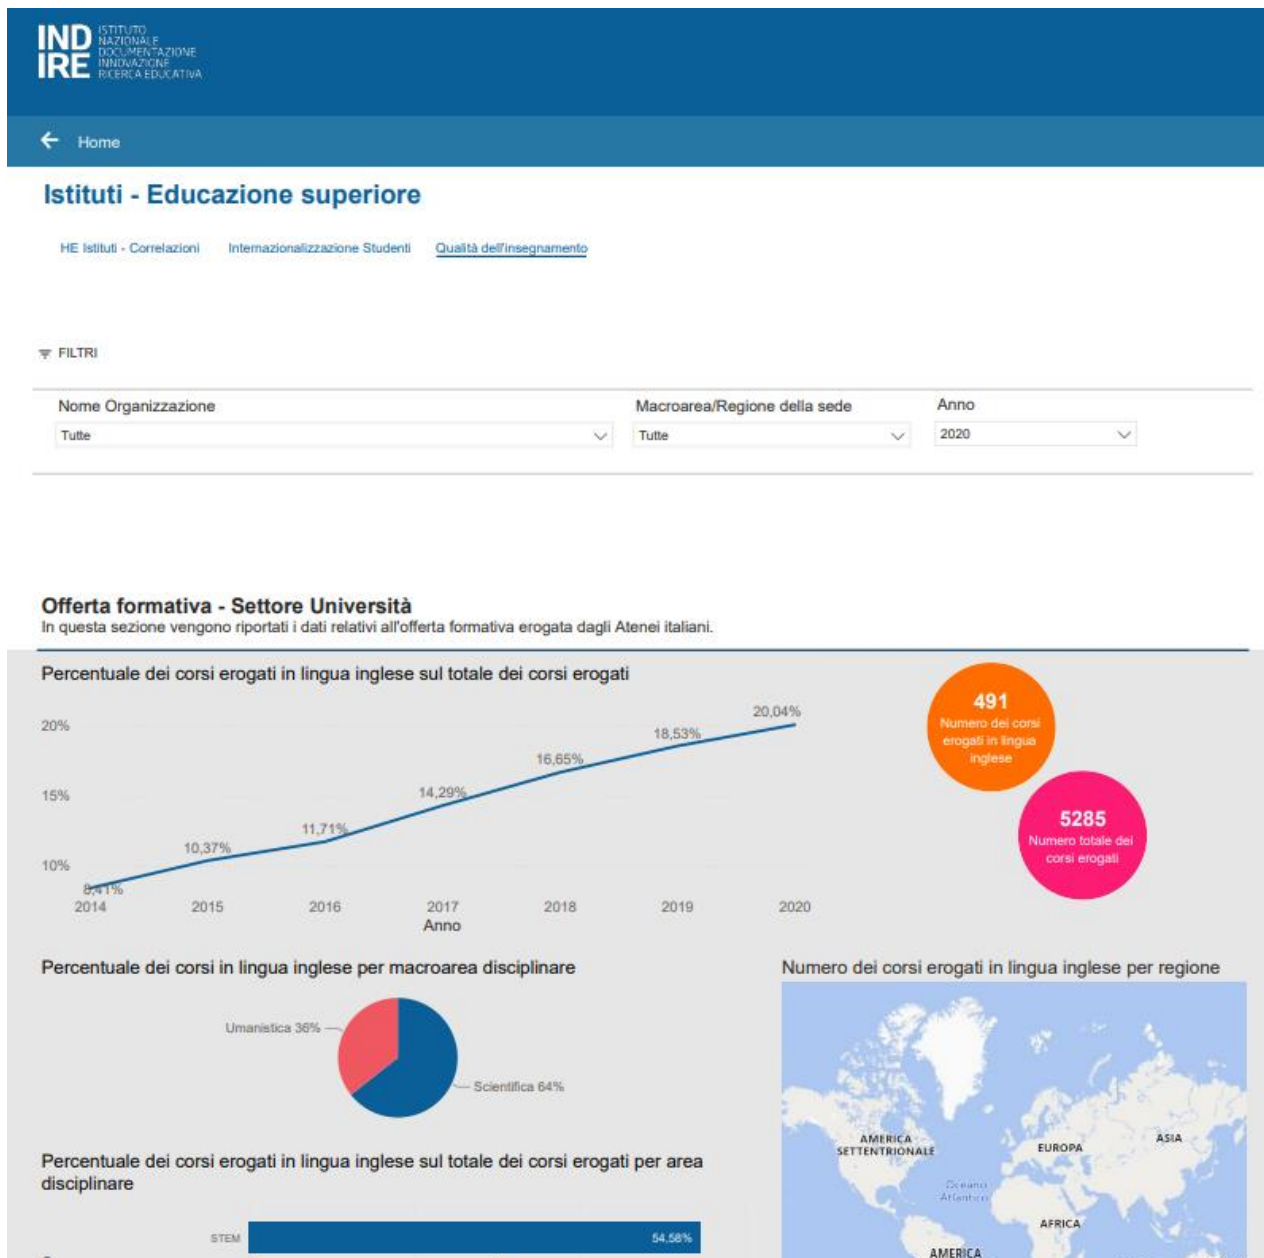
IND IRE ISTITUTO NAZIONALE DOCUMENTAZIONE INNOVAZIONE RICERCA EDUCATIVA

Home

Istituti - Educazione superiore

HE Istituti - Correlazioni Internazionalizzazione Studenti Qualità dell'insegnamento

FILTRI

Nome Organizzazione
Tutte

Macroarea/Regione della sede
Tutte

Anno
2020

Offerta formativa - Settore Università
In questa sezione vengono riportati i dati relativi all'offerta formativa erogata dagli Atenei italiani.

Percentuale dei corsi erogati in lingua inglese sul totale dei corsi erogati

20%
15%
10%
8,41%
10,37%
11,71%
14,29%
16,65%
18,53%
20,04%
2014 2015 2016 2017 2018 2019 2020
Anno

491
Numero dei corsi erogati in lingua inglese

5285
Numero totale dei corsi erogati

Percentuale dei corsi in lingua inglese per macroarea disciplinare

Umanistica 36%
Scientifica 64%

Numero dei corsi erogati in lingua inglese per regione

AMERICA SETTENTRIONALE
EUROPA
ASIA
Oceano Atlantico
AFRICA
AMERICA

Percentuale dei corsi erogati in lingua inglese sul totale dei corsi erogati per area disciplinare

STEM
54,58%